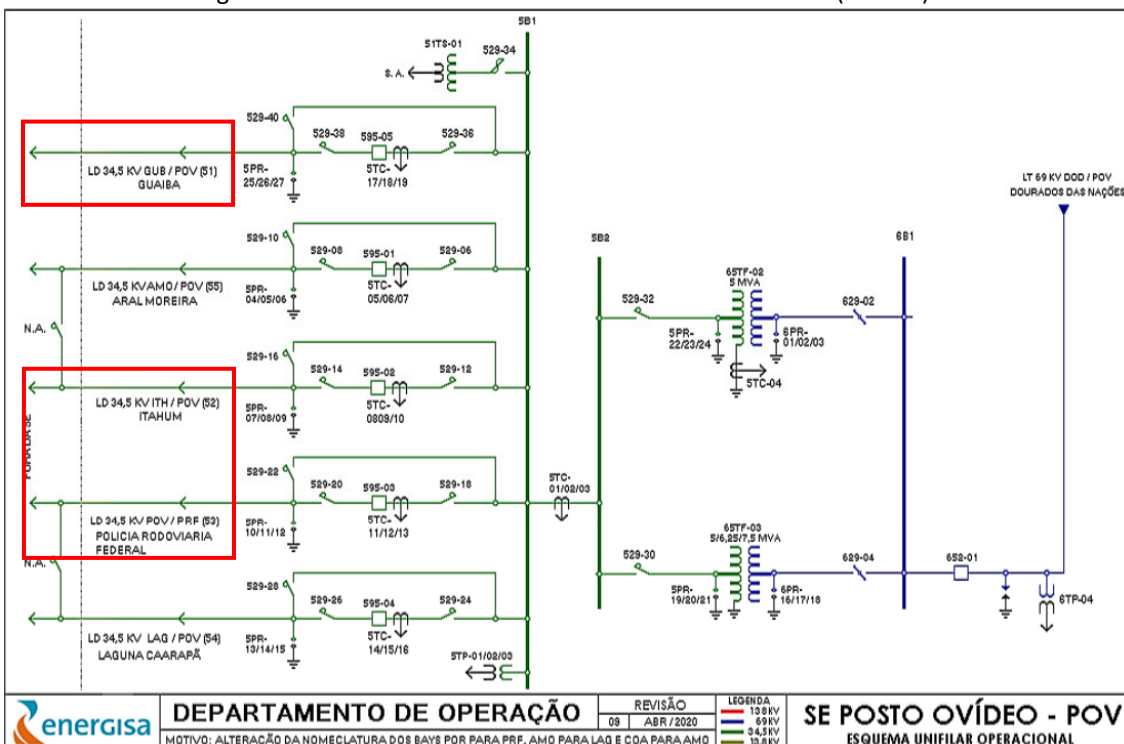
5B1

51TS-01
529-34
S. A.

529-40
529-38
595-05
529-36
LD 34,5 KV GUB / POV (51)
GUAIBA
5PR-
25/26/27
5TC-
17/18/19

LT 69 KV DOD / POV
DOURADOS DAS NAÇÕES

529-10
529-08
595-01
529-06
LD 34,5 KVAMO / POV (55)
ARAL MOREIRA
5PR-
04/05/06
5TC-
05/06/07

5B2
6B1
65TF-02
5 MVA
529-32
629-02
5PR-
22/23/24
6PR-
01/02/03
5TC-04

N.A.

529-16
529-14
595-02
529-12
LD 34,5 KV ITH / POV (52)
ITAHUM
5PR-
07/08/09
5TC-
0809/10

FORA DA SE

529-22
529-20
595-03
529-18
LD 34,5 KV POV / PRF (53)
POLICIA RODOVIARIA
FEDERAL
5PR-
10/11/12
5TC-
11/12/13
5TC-
01/02/03

65TF-03
5/6,25/7,5 MVA
529-30
629-04
652-01
5PR-
19/20/21
6PR-
16/17/18
6TP-04

N.A.

529-28
529-26
595-04
529-24
LD 34,5 KV LAG / POV (54)
LAGUNA CAARAPÃ
5PR-
13/14/15
5TC-
14/15/16
5TP-01/02/03

energisa
DEPARTAMENTO DE OPERAÇÃO
REVISÃO
09
ABR / 2020
LEGENDA
138 KV
69 KV
34,5 KV
13,8 KV
SE POSTO OVÍDEO - POV
ESQUEMA UNIFILAR OPERACIONAL
MOTIVO: ALTERAÇÃO DA NOMECLATURA DOS BAYS POR PARA PRF, AMO PARA LAG E COA PARA AMO